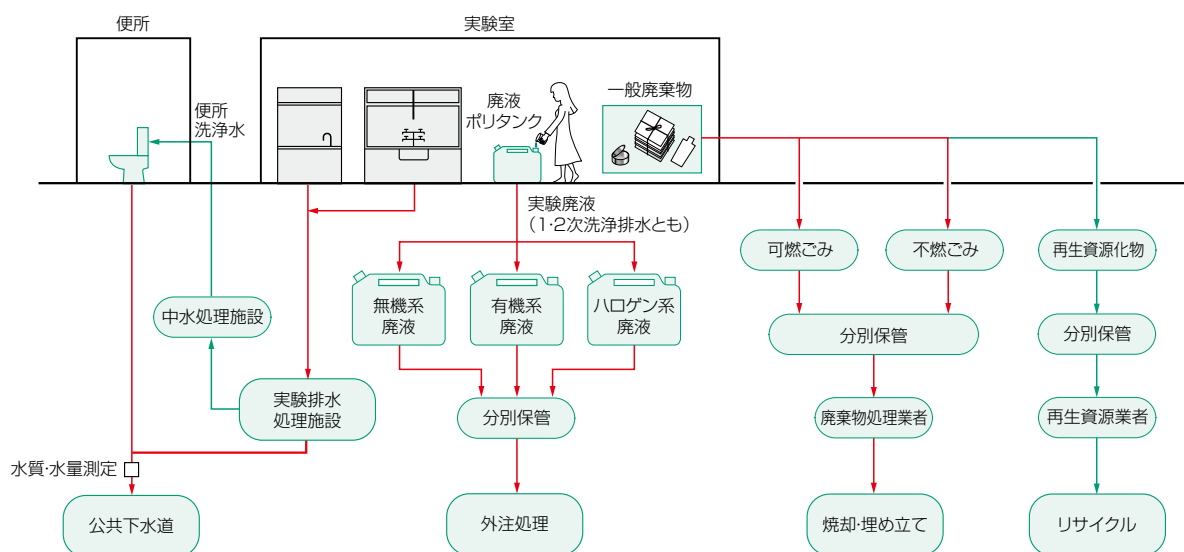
便所

実験室

便所
洗浄水

廃液
ポリタンク

一般廃棄物

実験廃液
（1·2次洗浄排水とも）

可燃ごみ

不燃ごみ

再生資源化物

無機系
廃液

有機系
廃液

ハロゲン系
廃液

中水処理施設

分別保管

分別保管

実験排水
処理施設

分別保管

廃棄物処理業者

再生資源業者

水質·水量測定

公共下水道

外注処理

焼却·埋め立て

リサイクル